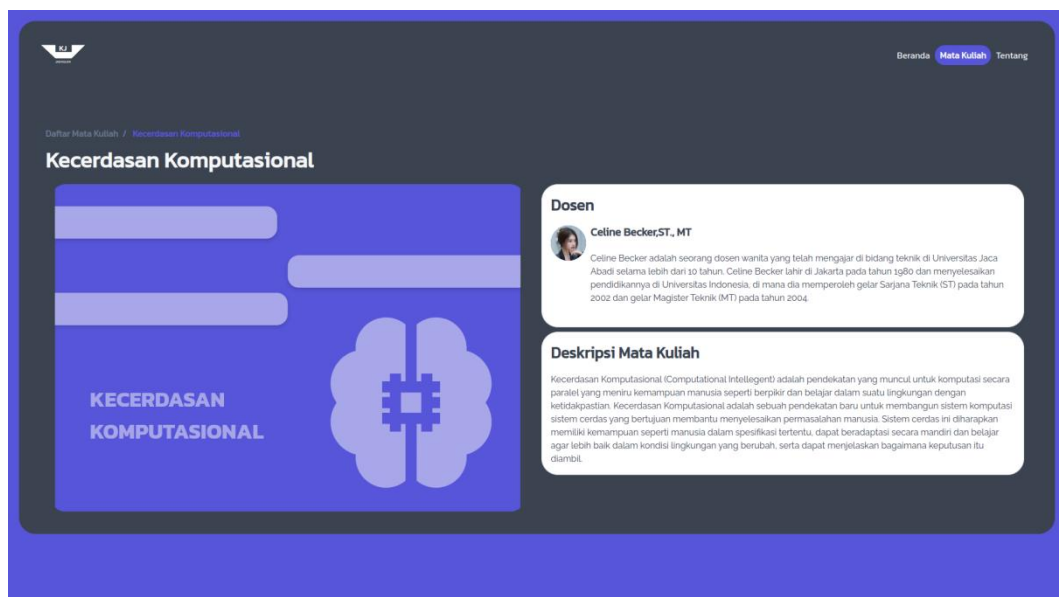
KJ

Beranda Mata Kuliah Tentang

Daftar Mata Kuliah / Kecerdasan Komputasional

Kecerdasan Komputasional

KECERDASAN KOMPUTASIONAL

Dosen

Celine Becker,ST., MT

Celine Becker adalah seorang dosen wanita yang telah mengajar di bidang teknik di Universitas Jaca Abadi selama lebih dari 10 tahun. Celine Becker lahir di Jakarta pada tahun 1980 dan menyelesaikan pendidikannya di Universitas Indonesia, di mana dia memperoleh gelar Sarjana Teknik (ST) pada tahun 2002 dan gelar Magister Teknik (MT) pada tahun 2004.

Deskripsi Mata Kuliah

Kecerdasan Komputasional (Computational Intellegent) adalah pendekatan yang muncul untuk komputasi secara paralel yang meniru kemampuan manusia seperti berpikir dan belajar dalam suatu lingkungan dengan ketidakpastian. Kecerdasan Komputasional adalah sebuah pendekatan baru untuk membangun sistem komputasi sistem cerdas yang bertujuan membantu menyelesaikan permasalahan manusia. Sistem cerdas ini diharapkan memiliki kemampuan seperti manusia dalam spesifikasi tertentu, dapat beradaptasi secara mandiri dan belajar agar lebih baik dalam kondisi lingkungan yang berubah, serta dapat menjelaskan bagaimana keputusan itu diambil.